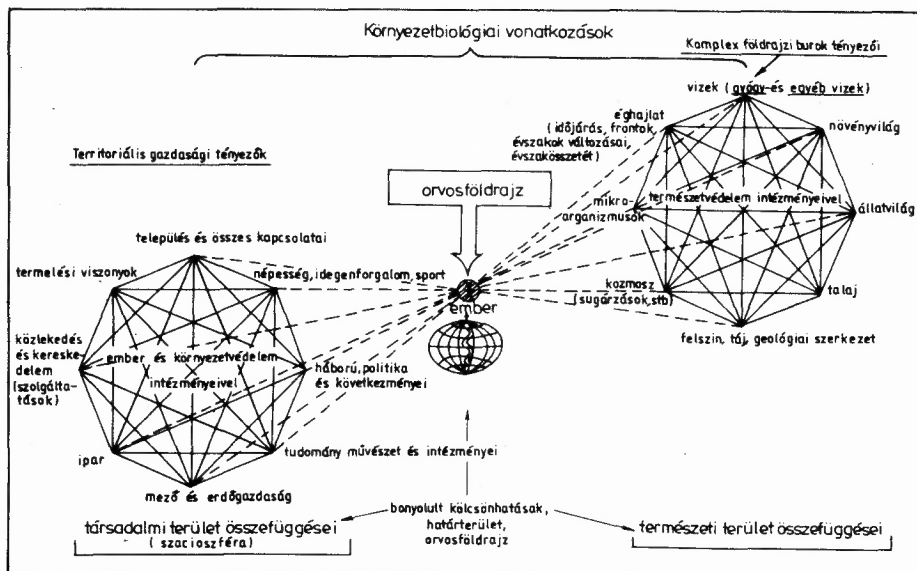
Környezetbiológiai vonatkozások

Komplex földrajzi burok tényezői

vizek (gyógy-és egyéb vizek)

éghajlat (időjárás, frontok, évszakok változásai, évszakösszetét)

növényvilág

Territoriális gazdasági tényezők

orvosföldrajz

mikro-organizmusok

természetvédelem intézményeivel

állatvilág

település és összes kapcsolatai

termelési viszonyok

népesség, idegenforgalom, sport

kozmosz (sugárzások, stb)

talaj

ember

felszín, táj, geológiai szerkezet

közlekedés és kereskedelem (szolgáltatások)

ember és környezetvédelem intézményeivel

háború, politika és következményei

ipar

tudomány művészet és intézményei

mező és erdőgazdaság

bonyolult kölcsönhatások, határterület, orvosföldrajz

társadalmi terület összefüggései (szocioszféra)

természeti terület összefüggései